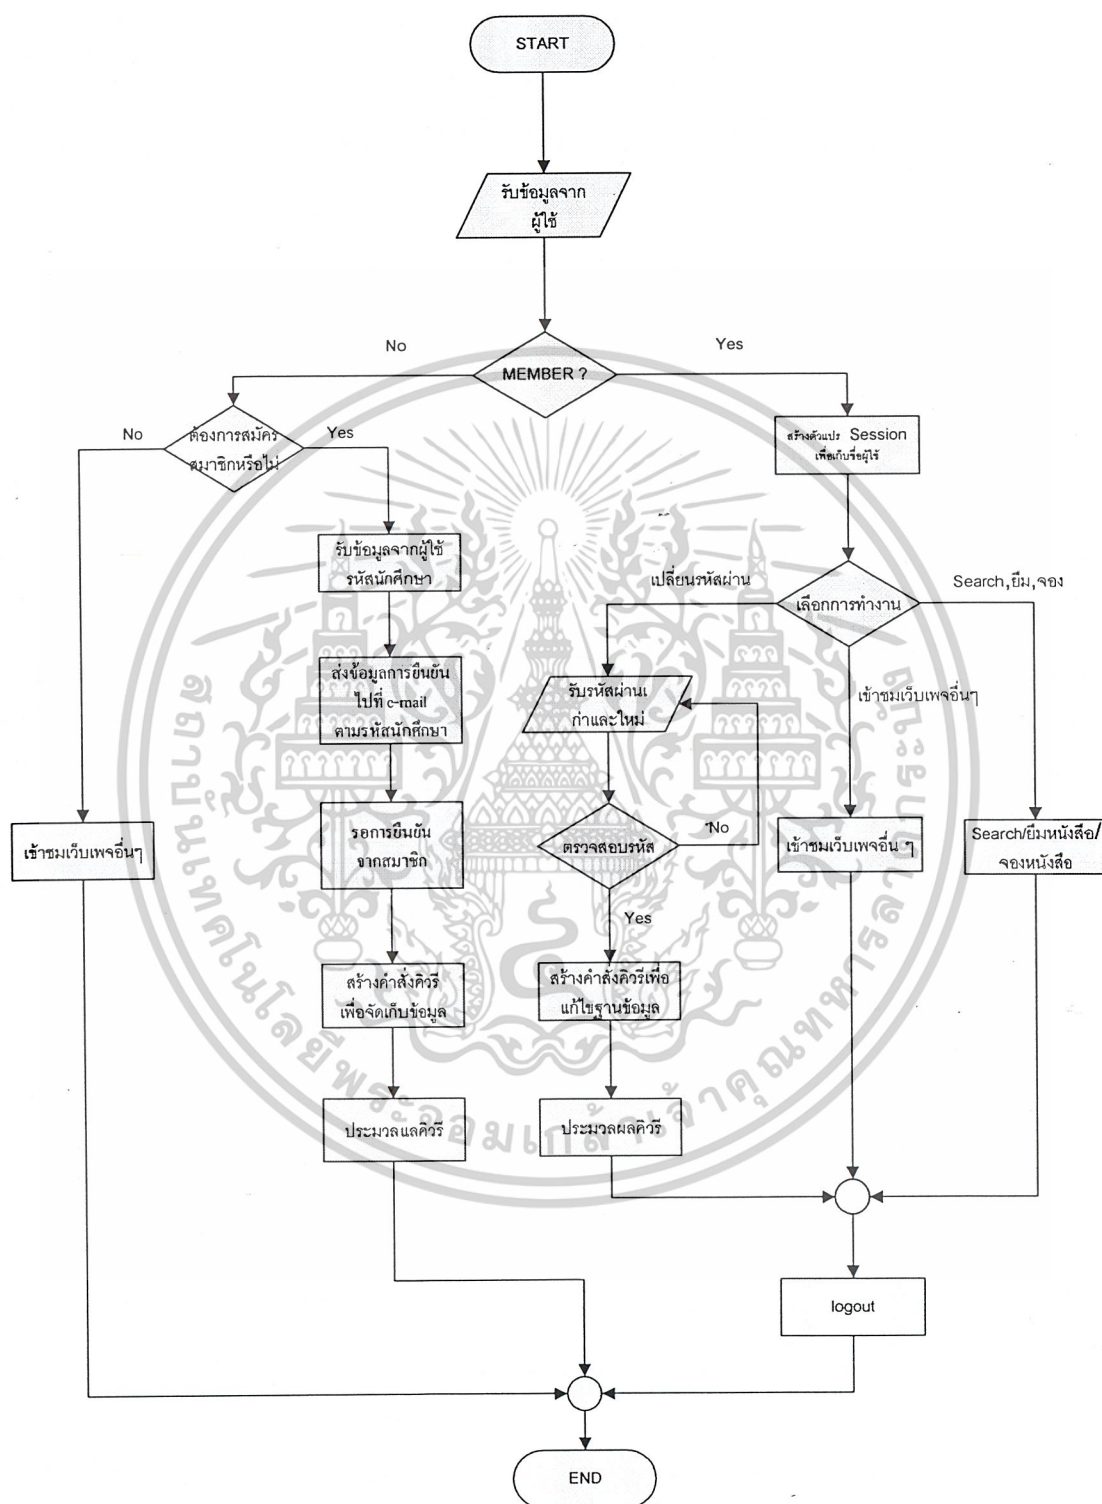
START

รับข้อมูลจากผู้ใช้

MEMBER ?

No

Yes

ต้องการสมัครสมาชิกหรือไม่

No

Yes

สร้างตัวแปร Session เพื่อเก็บชื่อผู้ใช้

รับข้อมูลจากผู้ใช้ รหัสนักศึกษา

ส่งข้อมูลการยืนยันไปที่ e-mail ตามรหัสนักศึกษา

รอการยืนยันจากสมาชิก

สร้างคำสั่งคิวรีเพื่อจัดเก็บข้อมูล

ประมวลผลคิวรี

เข้าชมเว็บเพจอื่นๆ

เลือกการทำงาน

เปลี่ยนรหัสผ่าน

Search,ยืม,จอง

เข้าชมเว็บเพจอื่นๆ

รับรหัสผ่านเก่าและใหม่

ตรวจสอบรหัส

No

Yes

สร้างคำสั่งคิวรีเพื่อแก้ไขฐานข้อมูล

ประมวลผลคิวรี

เข้าชมเว็บเพจอื่น ๆ

Search/ยืมหนังสือ/จองหนังสือ

logout

END